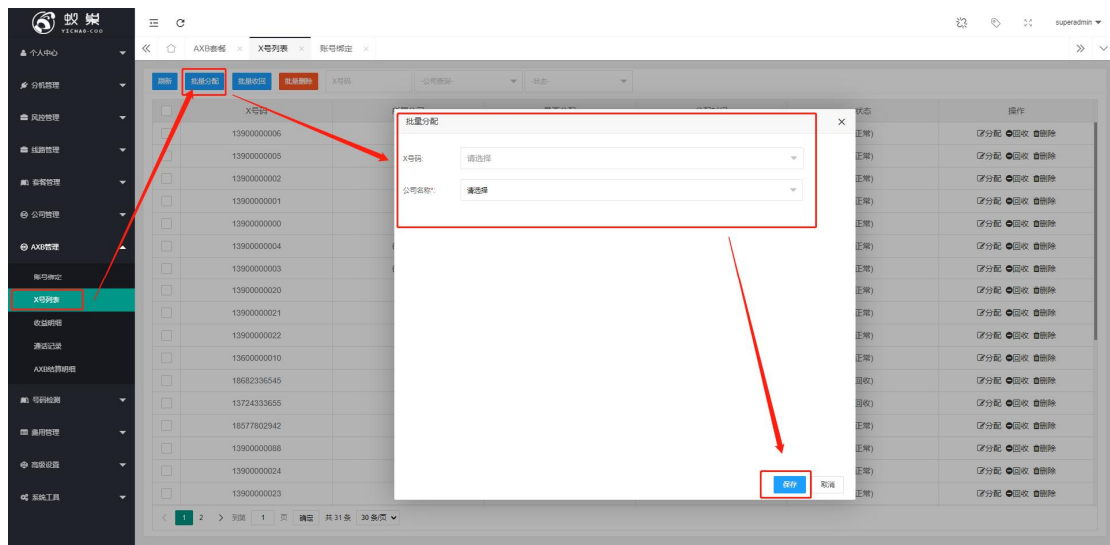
蚁巢
YICHAO·COO

个人中心
分机管理
风控管理
线路管理
套餐管理
公司管理
AXB管理
账号绑定
X号列表
收益明细
通话记录
AXB结算明细
号码检测
通用管理
高级设置
系统工具

superadmin

AXB套餐 × X号列表 × 账号绑定 ×

新增 批量分配 批量收回 批量删除 X号码 -公司查询- -状态-

| | X号码 | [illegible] | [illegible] | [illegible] | 状态 | 操作 |
|---|---|---|---|---|---|---|
| | 13900000006 | | | | 正常) | 分配 回收 删除 |
| | 13900000005 | | | | 正常) | 分配 回收 删除 |
| | 13900000002 | | | | 正常) | 分配 回收 删除 |
| | 13900000001 | | | | 正常) | 分配 回收 删除 |
| | 13900000000 | | | | 正常) | 分配 回收 删除 |
| | 13900000004 | | | | 正常) | 分配 回收 删除 |
| | 13900000003 | | | | 正常) | 分配 回收 删除 |
| | 13900000020 | | | | 正常) | 分配 回收 删除 |
| | 13900000021 | | | | 正常) | 分配 回收 删除 |
| | 13900000022 | | | | 正常) | 分配 回收 删除 |
| | 13600000010 | | | | 正常) | 分配 回收 删除 |
| | 18682336545 | | | | 回收) | 分配 回收 删除 |
| | 13724333655 | | | | 正常) | 分配 回收 删除 |
| | 18577802942 | | | | 正常) | 分配 回收 删除 |
| | 13900000088 | | | | 正常) | 分配 回收 删除 |
| | 13900000024 | | | | 正常) | 分配 回收 删除 |
| | 13900000023 | | | | 正常) | 分配 回收 删除 |

1 2 > 到第 1 页 确定 共 31 条 30 条/页

批量分配
X号码: 请选择
公司名称*: 请选择
保存 取消